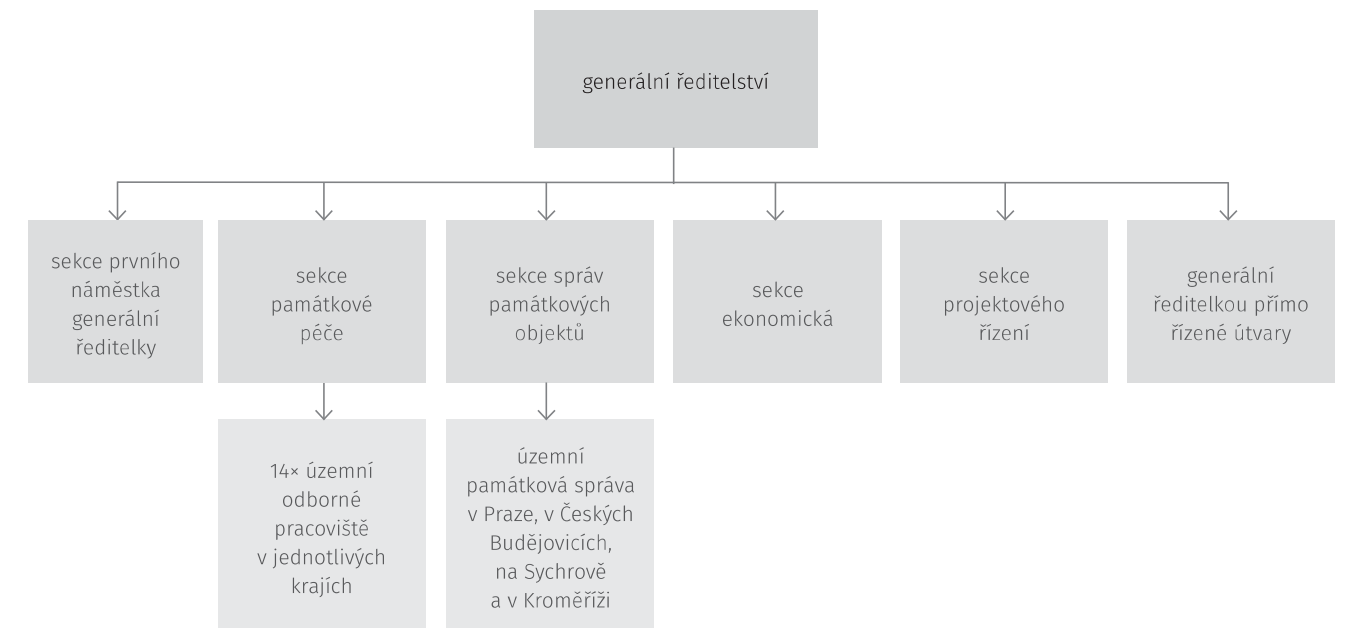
generální ředitelství

sekce prvního náměstka generální ředitelky

sekce památkové péče

14× územní odborné pracoviště v jednotlivých krajích

sekce správ památkových objektů

územní památková správa v Praze, v Českých Budějovicích, na Sychrově a v Kroměříži

sekce ekonomická

sekce projektového řízení

generální ředitelkou přímo řízené útvary